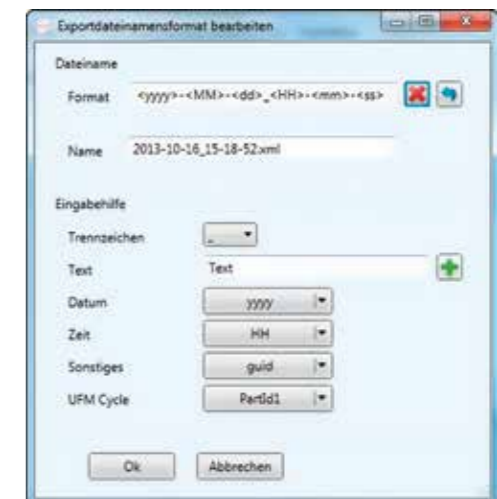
Exportdateinamensformat bearbeiten

Dateiname

Format <yyyy>-<MM>-<dd>_<HH>-<mm>-<ss>

Name 2013-10-16_15-18-52.xml

Eingabehilfe

Trennzeichen _

Text Text

Datum yyyy

Zeit HH

Sonstiges guid

UFM Cycle PartId1

Ok Abbrechen